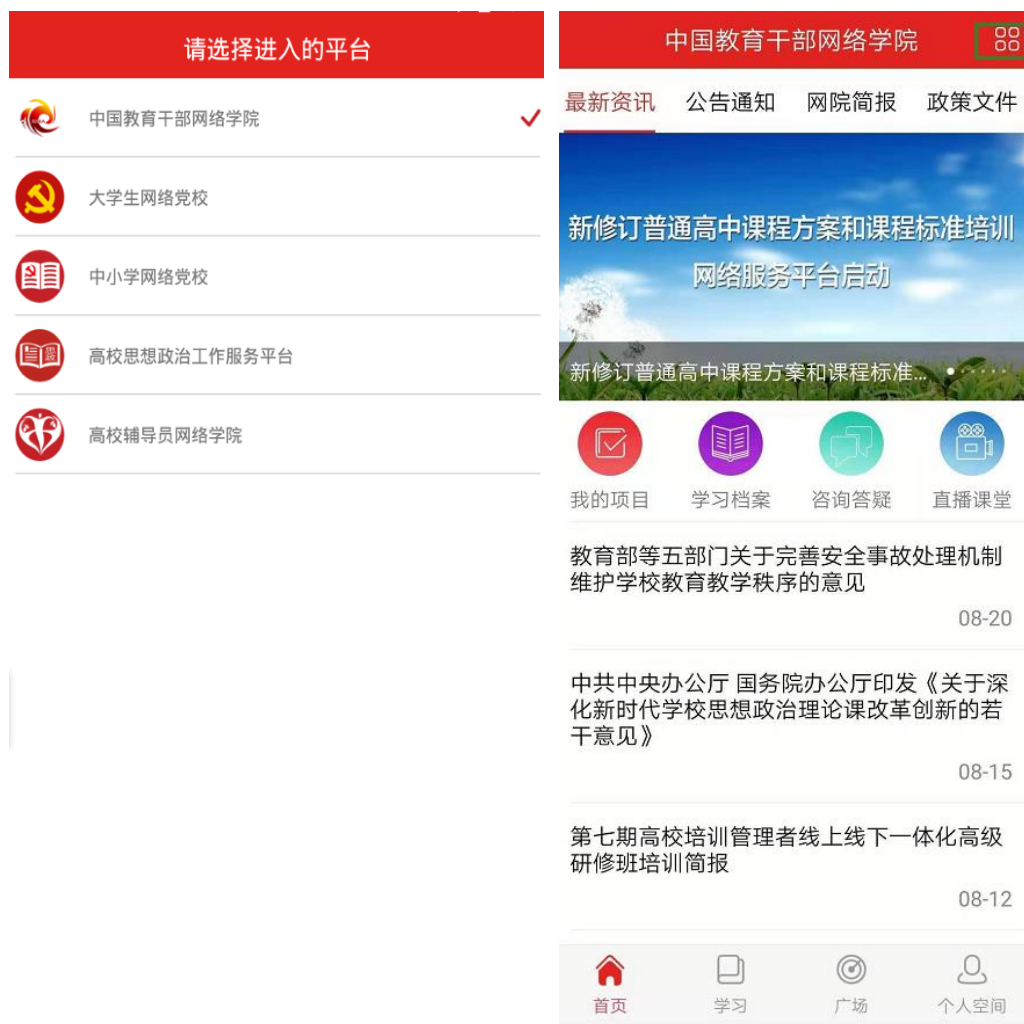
请选择进入的平台

中国教育干部网络学院

大学生网络党校

中小学网络党校

高校思想政治工作服务平台

高校辅导员网络学院

中国教育干部网络学院

最新资讯 公告通知 网院简报 政策文件

新修订普通高中课程方案和课程标准培训网络服务平台启动

新修订普通高中课程方案和课程标准...

我的项目 学习档案 咨询答疑 直播课堂

教育部等五部门关于完善安全事故处理机制维护学校教育教学秩序的意见

08-20

中共中央办公厅 国务院办公厅印发《关于深化新时代学校思想政治理论课改革创新的若干意见》

08-15

第七期高校培训管理者线上线下一体化高级研修班培训简报

08-12

首页 学习 广场 个人空间